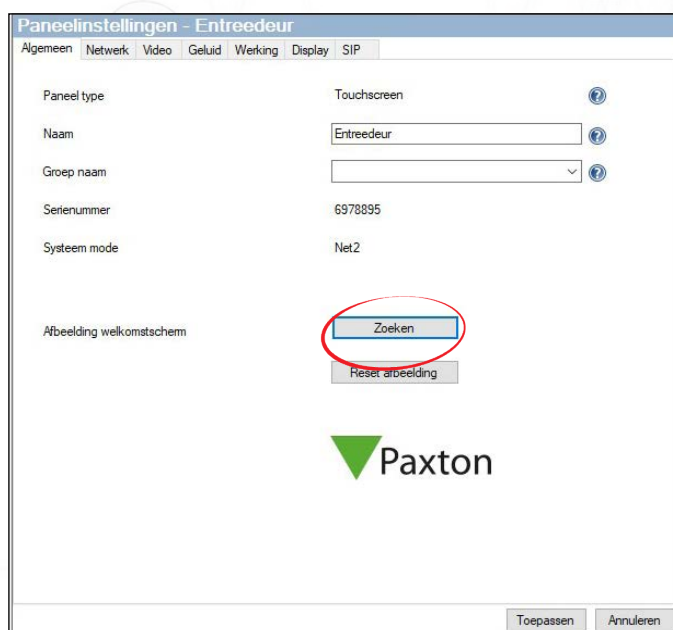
Paneelinstellingen - Entreedeur

Algemeen | Netwerk | Video | Geluid | Werking | Display | SIP

Paneel type Touchscreen

Naam Entreedeur

Groep naam

Serienummer 6978895

Systeem mode Net2

Afbeelding welkomstscherm

Zoeken

Reset afbeelding

Paxton

Toepassen | Annuleren